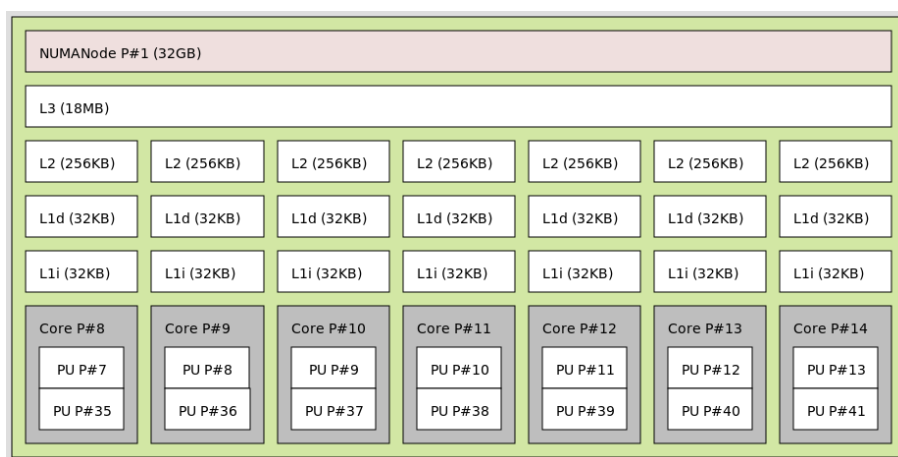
NUMANode P#1 (32GB)

L3 (18MB)

| L2 (256KB) | L2 (256KB) | L2 (256KB) | L2 (256KB) | L2 (256KB) | L2 (256KB) | L2 (256KB) |
|---|---|---|---|---|---|---|
| L1d (32KB) | L1d (32KB) | L1d (32KB) | L1d (32KB) | L1d (32KB) | L1d (32KB) | L1d (32KB) |
| L1i (32KB) | L1i (32KB) | L1i (32KB) | L1i (32KB) | L1i (32KB) | L1i (32KB) | L1i (32KB) |
| Core P#8 | Core P#9 | Core P#10 | Core P#11 | Core P#12 | Core P#13 | Core P#14 |
| PU P#7 | PU P#8 | PU P#9 | PU P#10 | PU P#11 | PU P#12 | PU P#13 |
| PU P#35 | PU P#36 | PU P#37 | PU P#38 | PU P#39 | PU P#40 | PU P#41 |